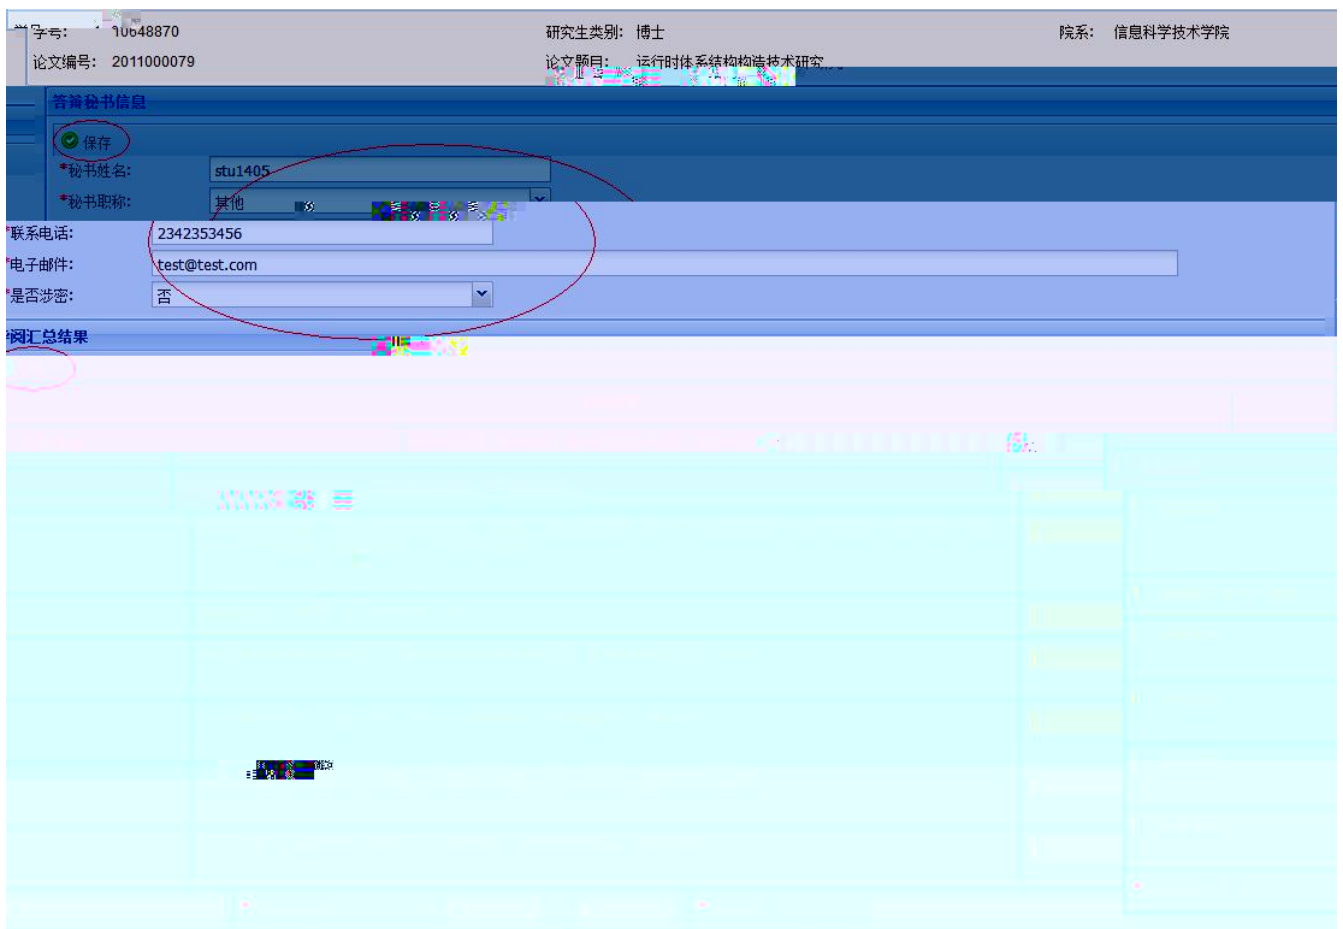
学号: 10648870
论文编号: 2011000079

研究生类别: 博士
论文题目: 运行时体系结构构造技术研究

院系: 信息科学技术学院

答辩秘书信息

保存

*秘书姓名: stu1405
*秘书职称: 其他
*联系电话: 2342353456
*电子邮件: test@test.com
*是否涉密: 否

评阅汇总结果